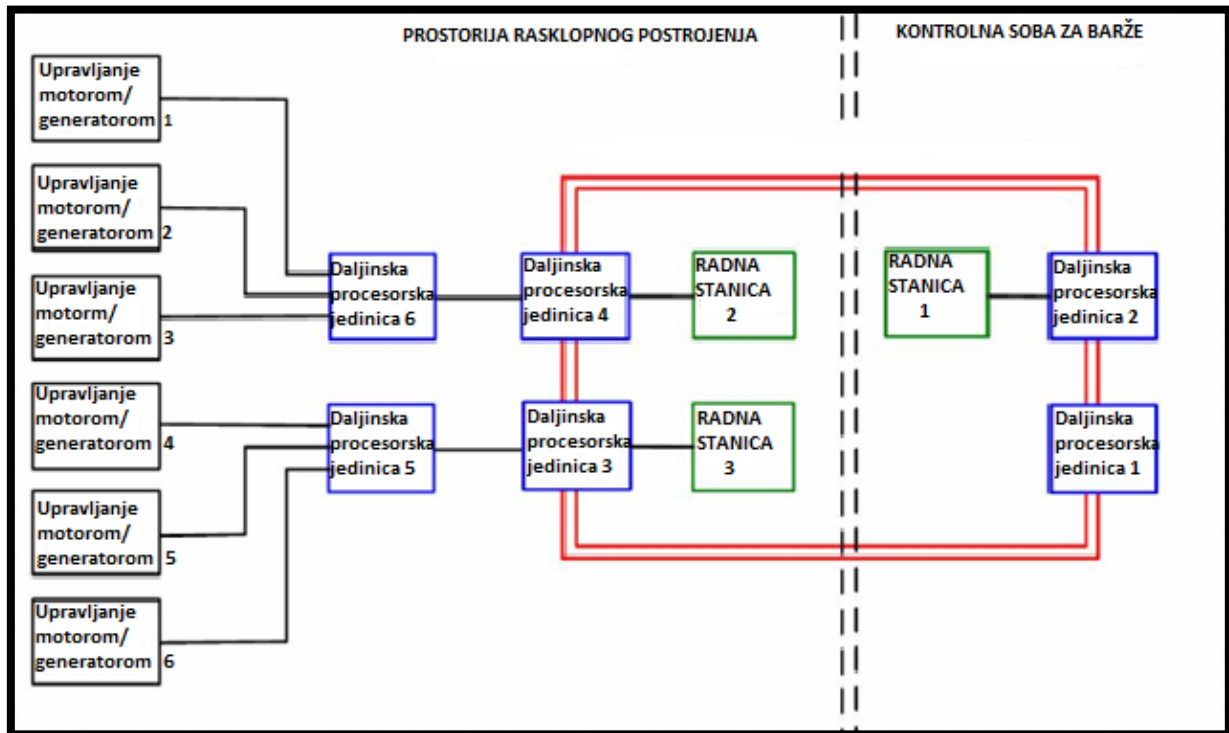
PROSTORIJA RASKLOPNOG POSTROJENJA

KONTROLNA SOBA ZA BARŽE

Upravljanje motorom/ generatorom 1

Upravljanje motorom/ generatorom 2

Upravljanje motorom/ generatorom 3

Upravljanje motorom/ generatorom 4

Upravljanje motorom/ generatorom 5

Upravljanje motorom/ generatorom 6

Daljinska procesorska jedinica 6

Daljinska procesorska jedinica 5

Daljinska procesorska jedinica 4

Daljinska procesorska jedinica 3

RADNA STANICA 2

RADNA STANICA 3

RADNA STANICA 1

Daljinska procesorska jedinica 2

Daljinska procesorska jedinica 1